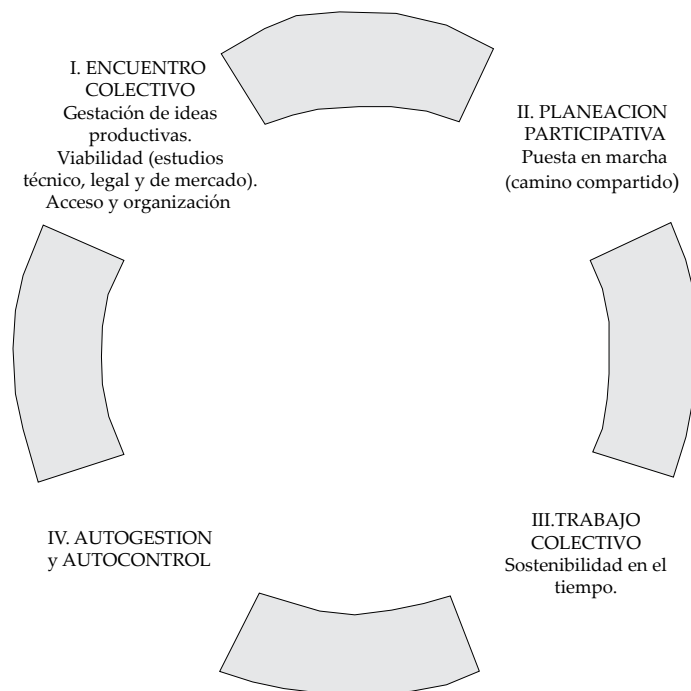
I. ENCUENTRO COLECTIVO
Gestación de ideas productivas.
Viabilidad (estudios técnico, legal y de mercado).
Acceso y organización

II. PLANEACION PARTICIPATIVA
Puesta en marcha (camino compartido)

III.TRABAJO COLECTIVO
Sostenibilidad en el tiempo.

IV. AUTOGESTION y AUTOCONTROL